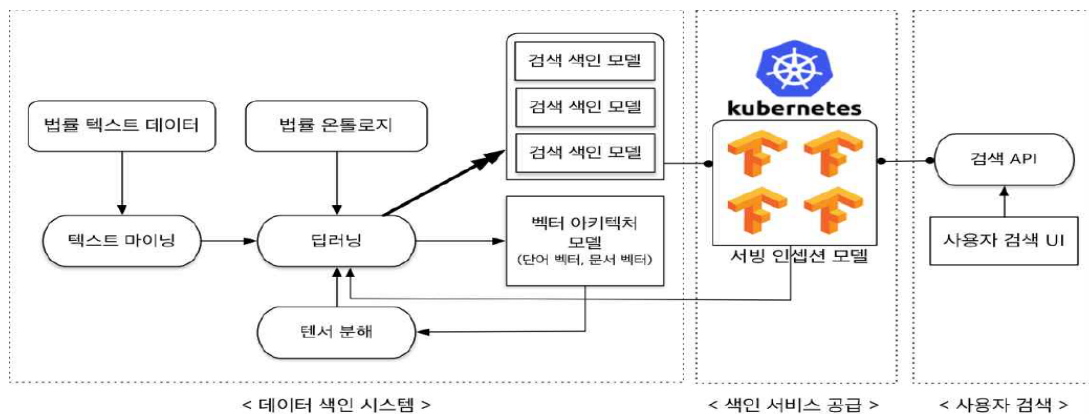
검색 색인 모델

검색 색인 모델

검색 색인 모델

kubernetes

법률 텍스트 데이터

법률 온톨로지

텍스트 마이닝

딥러닝

벡터 아키텍처 모델
(단어 벡터, 문서 벡터)

서빙 인셉션 모델

검색 API

사용자 검색 UI

텐서 분해

< 데이터 색인 시스템 >

< 색인 서비스 공급 >

< 사용자 검색 >